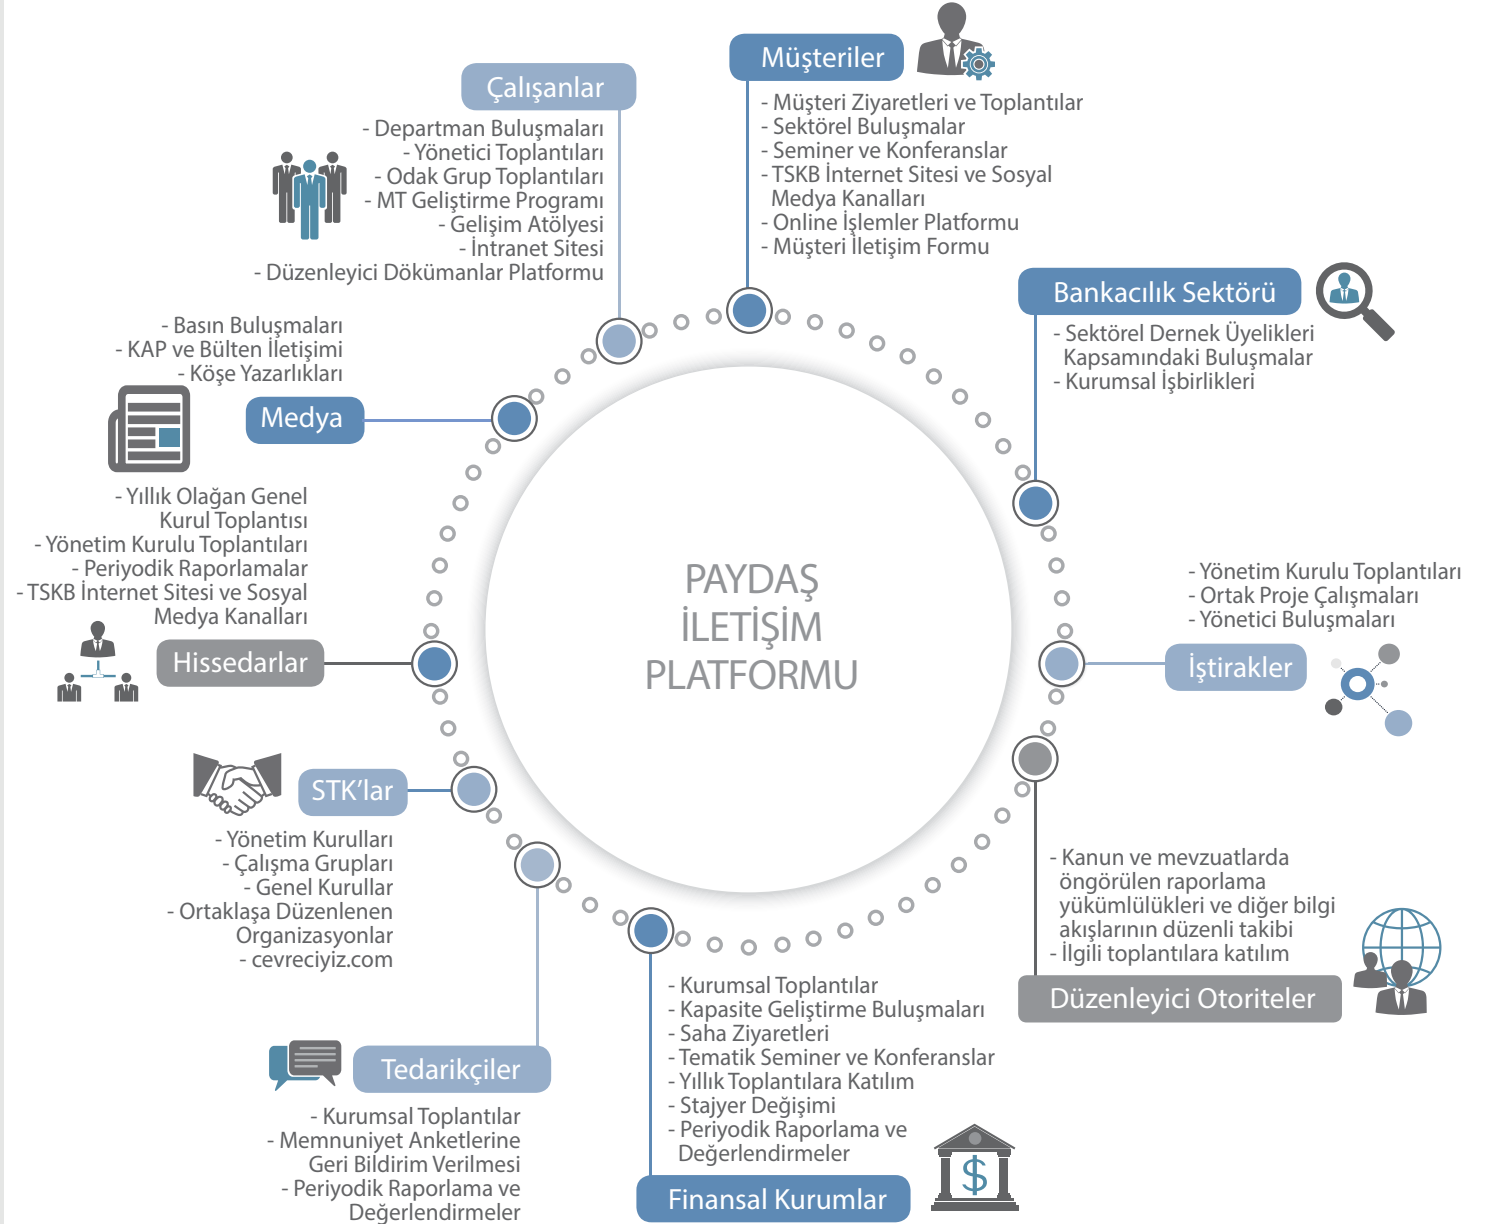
Müşteriler
- Müşteri Ziyaretleri ve Toplantılar
- Sektörel Buluşmalar
- Seminer ve Konferanslar
- TSKB İnternet Sitesi ve Sosyal Medya Kanalları
- Online İşlemler Platformu
- Müşteri İletişim Formu

Çalışanlar
- Departman Buluşmaları
- Yönetici Toplantıları
- Odak Grup Toplantıları
- MT Geliştirme Programı
- Gelişim Atölyesi
- İntranet Sitesi
- Düzenleyici Dökümanlar Platformu

Bankacılık Sektörü
- Sektörel Dernek Üyelikleri Kapsamındaki Buluşmalar
- Kurumsal İşbirlikleri

- Basın Buluşmaları
- KAP ve Bülten İletişimi
- Köşe Yazarlıkları
Medya

- Yıllık Olağan Genel Kurul Toplantısı
- Yönetim Kurulu Toplantıları
- Periyodik Raporlamalar
- TSKB İnternet Sitesi ve Sosyal Medya Kanalları
Hissedarlar

PAYDAŞ
İLETİŞİM
PLATFORMU

- Yönetim Kurulu Toplantıları
- Ortak Proje Çalışmaları
- Yönetici Buluşmaları
İştirakler

STK'lar
- Yönetim Kurulları
- Çalışma Grupları
- Genel Kurullar
- Ortaklaşa Düzenlenen Organizasyonlar
- cevreciyiz.com

- Kanun ve mevzuatlarda öngörülen raporlama yükümlülükleri ve diğer bilgi akışlarının düzenli takibi
- İlgili toplantılara katılım
Düzenleyici Otoriteler

- Kurumsal Toplantılar
- Kapasite Geliştirme Buluşmaları
- Saha Ziyaretleri
- Tematik Seminer ve Konferanslar
- Yıllık Toplantılara Katılım
- Stajyer Değişimi
- Periyodik Raporlama ve Değerlendirmeler
Finansal Kurumlar

Tedarikçiler
- Kurumsal Toplantılar
- Memnuniyet Anketlerine Geri Bildirim Verilmesi
- Periyodik Raporlama ve Değerlendirmeler